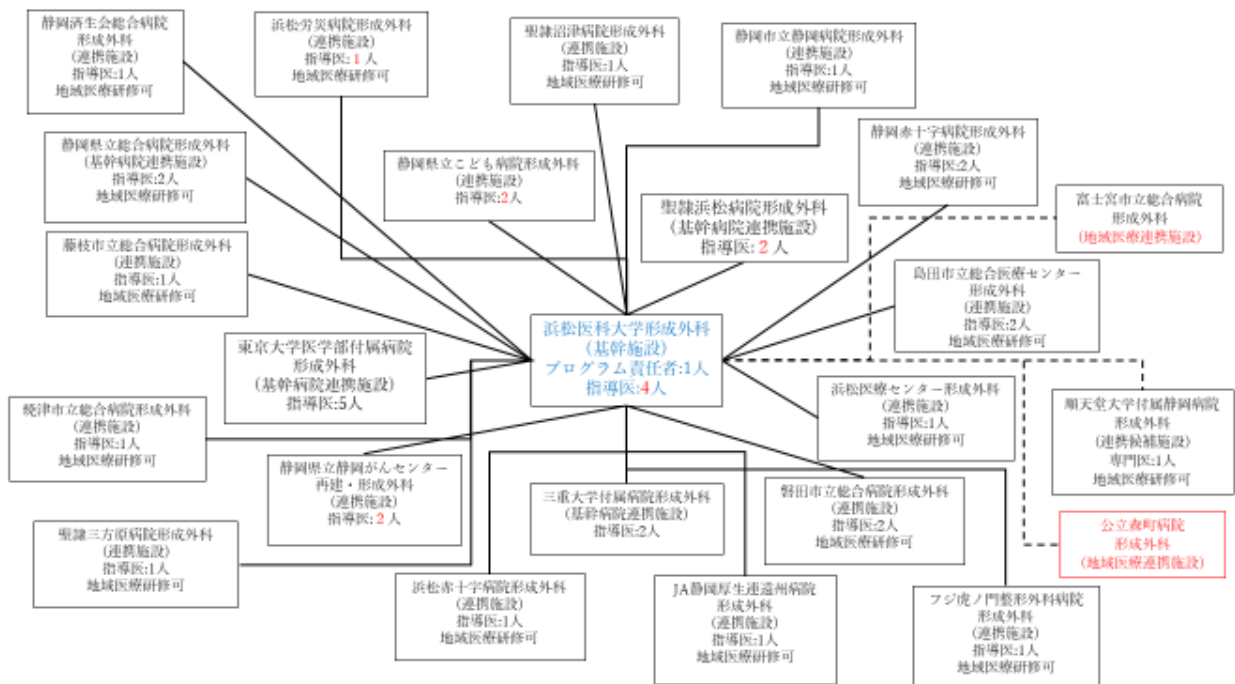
静岡済生会総合病院
形成外科
(連携施設)
指導医:1人
地域医療研修可

浜松労災病院形成外科
(連携施設)
指導医:1人
地域医療研修可

聖隷沼津病院形成外科
(連携施設)
指導医:1人
地域医療研修可

静岡市立静岡病院形成外科
(連携施設)
指導医:1人
地域医療研修可

静岡県立総合病院形成外科
(基幹病院連携施設)
指導医:2人
地域医療研修可

静岡県立こども病院形成外科
(連携施設)
指導医:2人

静岡赤十字病院形成外科
(連携施設)
指導医:2人
地域医療研修可

聖隷浜松病院形成外科
(基幹病院連携施設)
指導医:2人

富士宮市立総合病院
形成外科
(地域医療連携施設)

藤枝市立総合病院形成外科
(連携施設)
指導医:1人
地域医療研修可

島田市立総合医療センター
形成外科
(連携施設)
指導医:2人
地域医療研修可

東京大学医学部付属病院
形成外科
(基幹病院連携施設)
指導医:5人

浜松医科大学形成外科
(基幹施設)
プログラム責任者:1人
指導医:4人

浜松医療センター形成外科
(連携施設)
指導医:1人
地域医療研修可

順天堂大学付属静岡病院
形成外科
(連携候補施設)
専門医:1人
地域医療研修可

焼津市立総合病院形成外科
(連携施設)
指導医:1人
地域医療研修可

静岡県立静岡がんセンター
再建・形成外科
(連携施設)
指導医:2人

三重大学付属病院形成外科
(基幹病院連携施設)
指導医:2人

磐田市立総合病院形成外科
(連携施設)
指導医:2人
地域医療研修可

公立森町病院
形成外科
(地域医療連携施設)

聖隷三方原病院形成外科
(連携施設)
指導医:1人
地域医療研修可

浜松赤十字病院形成外科
(連携施設)
指導医:1人
地域医療研修可

JA静岡厚生連遠州病院
形成外科
(連携施設)
指導医:1人
地域医療研修可

フジ虎ノ門整形外科病院
形成外科
(連携施設)
指導医:1人
地域医療研修可